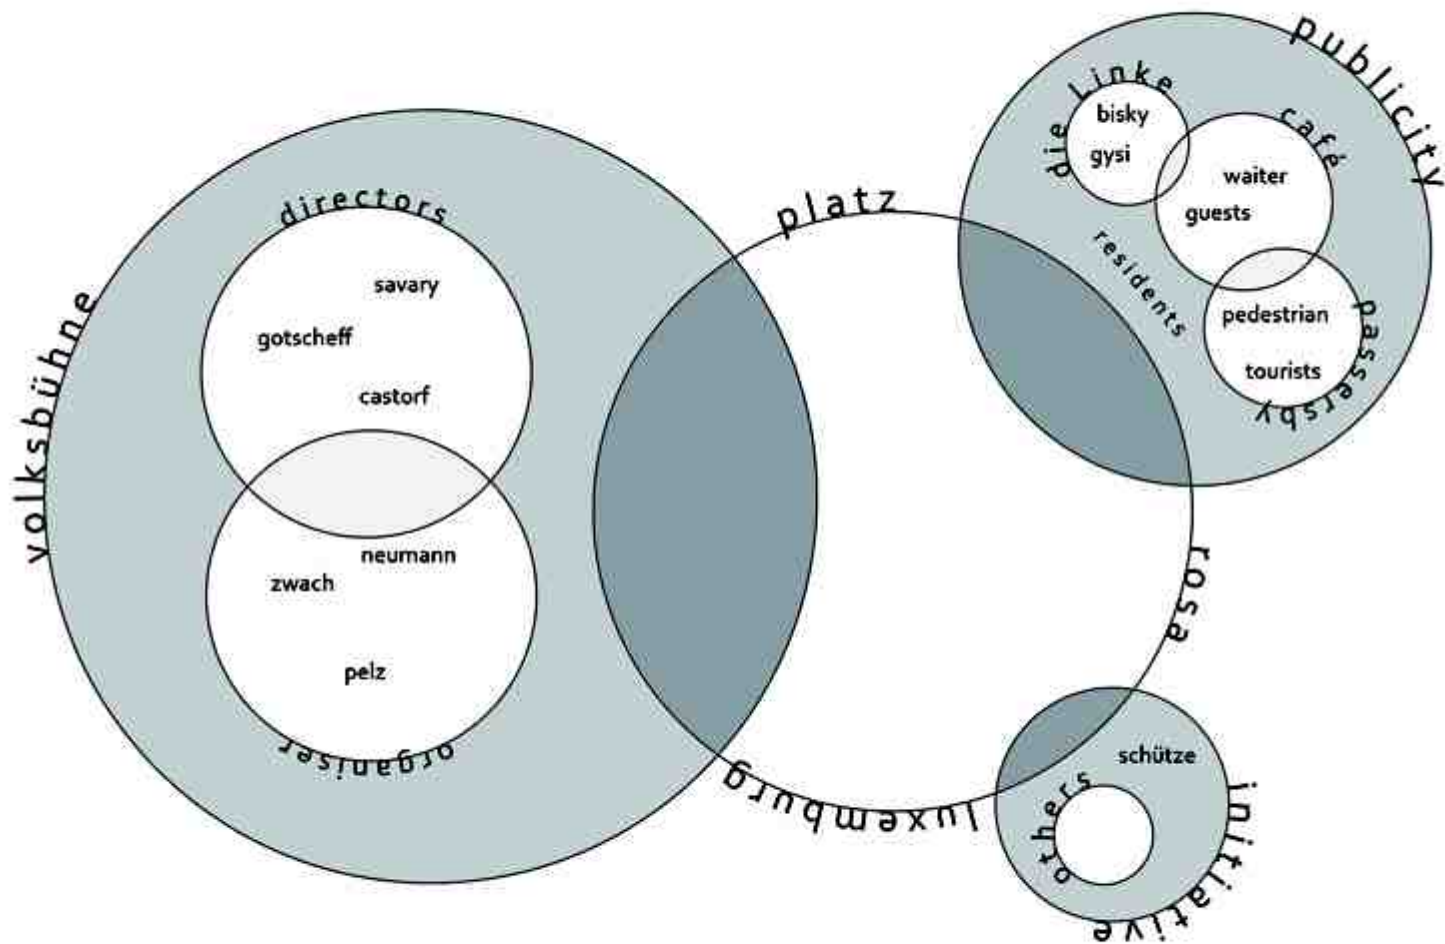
volksbühne
directors
savary
gotscheff
castorf
neumann
zwach
pelz
organiser
platz
rosa
luxemburg
publicity
die Linke
bisky
gysi
café
waiter
guests
residents
pedestrian
tourists
passersby
schütze
others
initiative